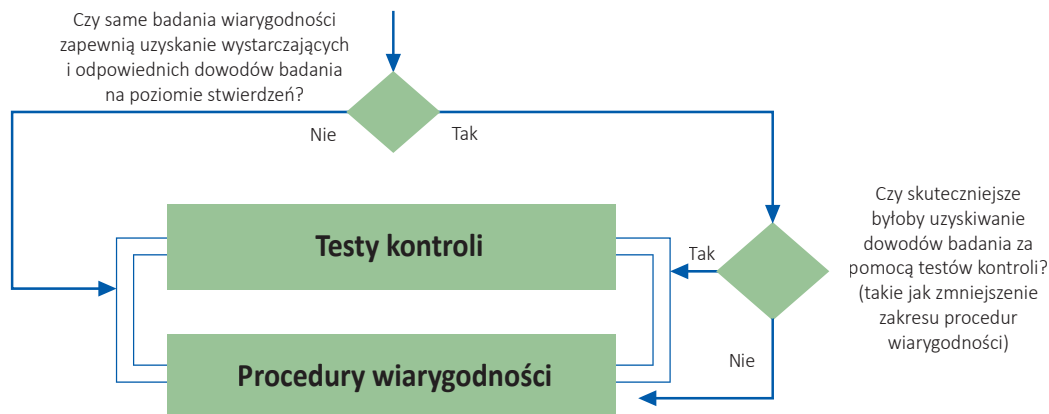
Czy same badania wiarygodności zapewnią uzyskanie wystarczających i odpowiednich dowodów badania na poziomie stwierdzeń?

Nie

Tak

Czy skuteczniejsze byłoby uzyskiwanie dowodów badania za pomocą testów kontroli? (takie jak zmniejszenie zakresu procedur wiarygodności)

Tak

Testy kontroli

Nie

Procedury wiarygodności